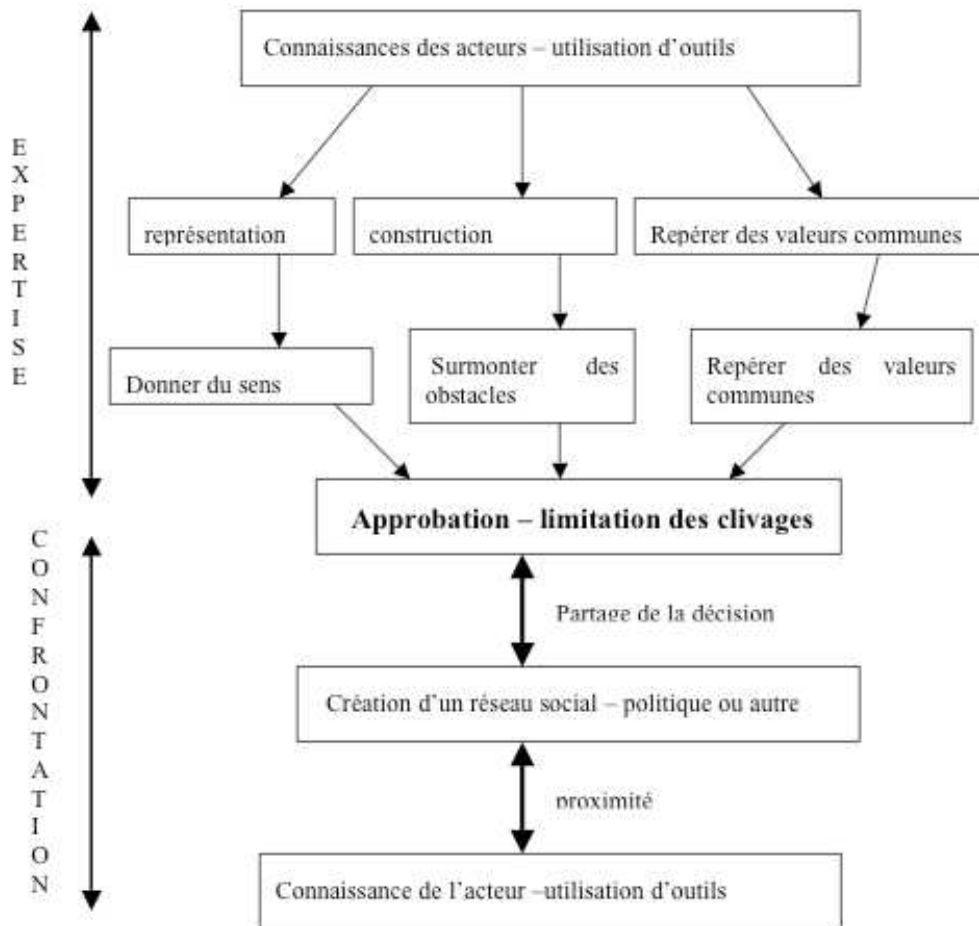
EXPERTISE

Connaissances des acteurs – utilisation d'outils

représentation

construction

Repérer des valeurs communes

Donner du sens

Surmonter des obstacles

Repérer des valeurs communes

Approbation – limitation des clivages

CONFRONTATION

Partage de la décision

Création d'un réseau social – politique ou autre

proximité

Connaissance de l'acteur –utilisation d'outils